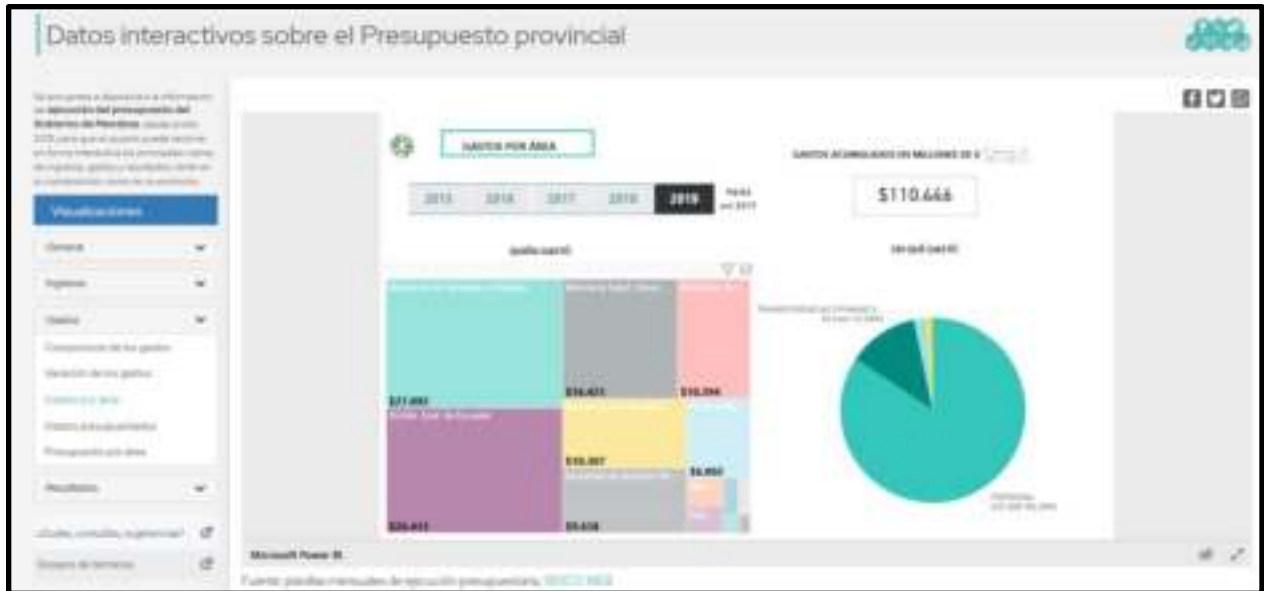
Datos interactivos sobre el Presupuesto provincial

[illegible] ejecución del presupuesto del Gobierno de Mendoza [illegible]

Visualizaciones

General

Ingresos

Gastos

Composición de los gastos

Variación de los gastos

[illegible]

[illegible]

Presupuesto por área

Resultados

¿Dudas, consultas, sugerencias?

Glosario de términos

GASTOS POR ÁREA

GASTOS ACUMULADOS EN MILLONES DE $

| 2015 | 2016 | 2017 | 2018 | 2019 |
|---|---|---|---|---|

$110.666

$21.092

$36.431

$10.266

$26.613

$10.007

$6.050

$9.638

Microsoft Power BI

Fuente: planillas mensuales de ejecución presupuestaria. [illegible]